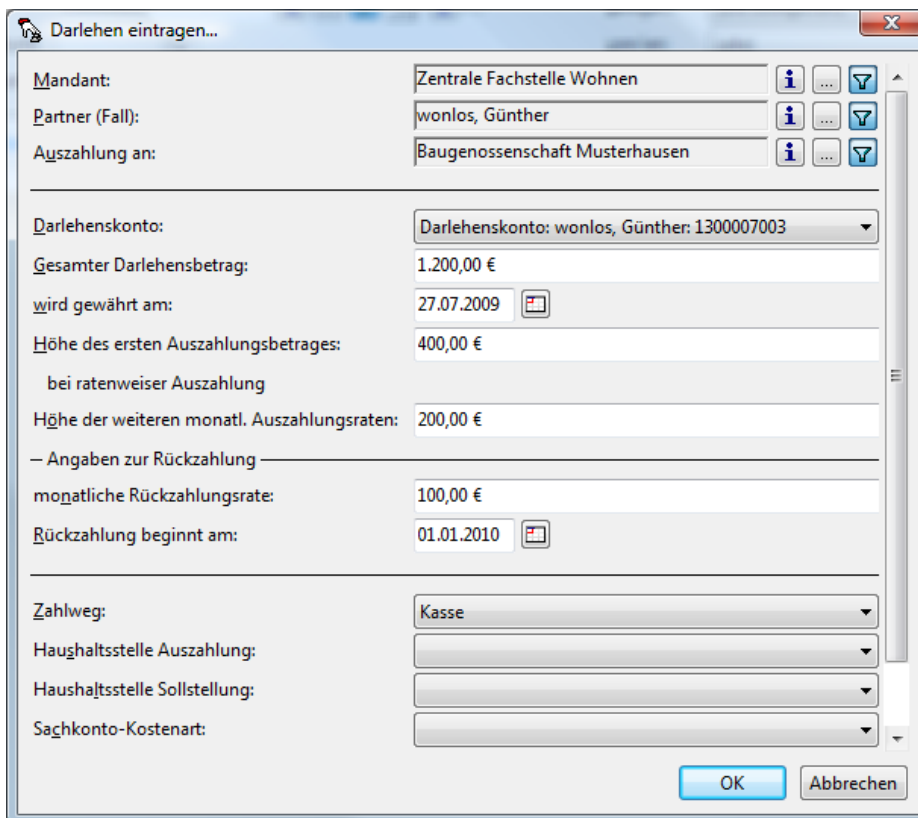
Darlehen eintragen...

Mandant: Zentrale Fachstelle Wohnen
Partner (Fall): wonlos, Günther
Auszahlung an: Baugenossenschaft Musterhausen

Darlehenskonto: Darlehenskonto: wonlos, Günther: 1300007003
Gesamter Darlehensbetrag: 1.200,00 €
wird gewährt am: 27.07.2009
Höhe des ersten Auszahlungsbetrages: 400,00 €
bei ratenweiser Auszahlung
Höhe der weiteren monatl. Auszahlungsraten: 200,00 €

Angaben zur Rückzahlung
monatliche Rückzahlungsrate: 100,00 €
Rückzahlung beginnt am: 01.01.2010

Zahlweg: Kasse
Haushaltsstelle Auszahlung:
Haushaltsstelle Sollstellung:
Sachkonto-Kostenart:

OK Abbrechen